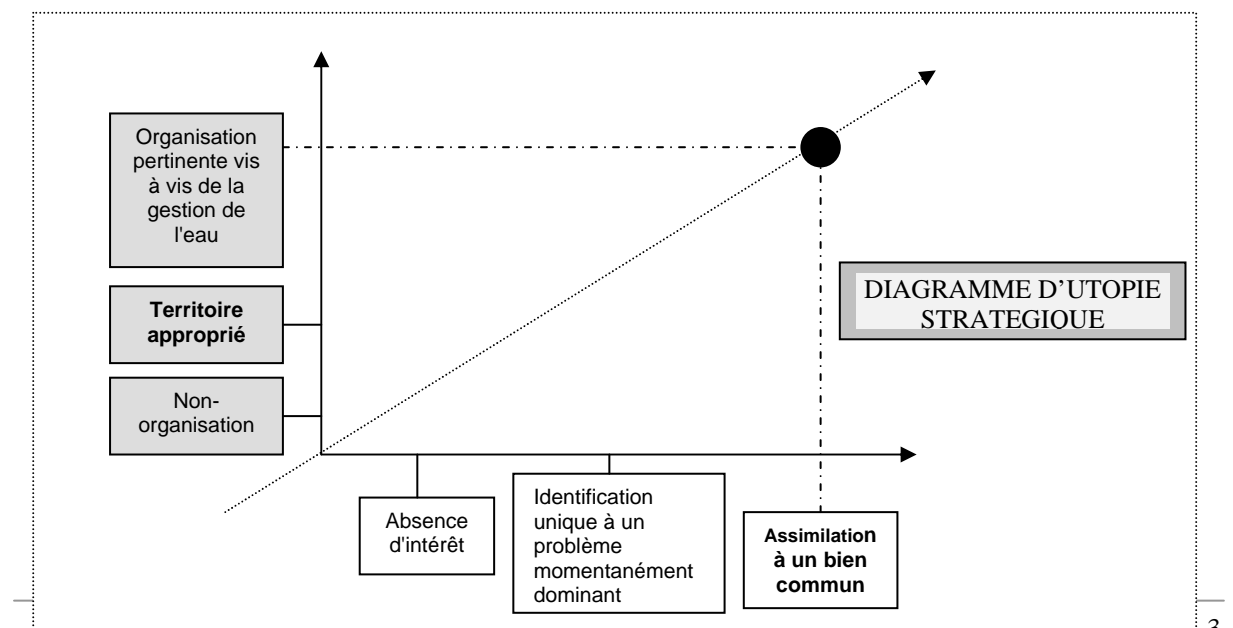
Organisation pertinente vis à vis de la gestion de l'eau

Territoire approprié

Non-organisation

DIAGRAMME D'UTOPIE STRATEGIQUE

Absence d'intérêt

Identification unique à un problème momentanément dominant

Assimilation à un bien commun

3